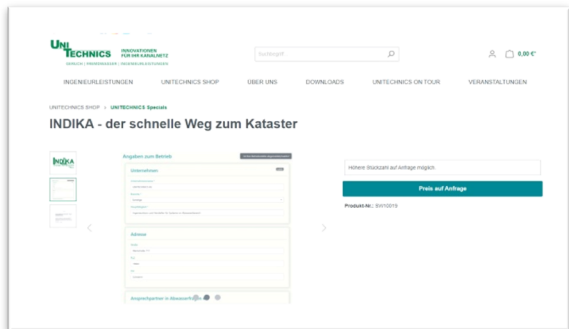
UNITECHNICS
INNOVATIONEN FÜR IHR KANALNETZ
GERICHT | PRÜFDIENSTE | INGENIEURLEISTUNGEN

Suchbegriff

0,00 €*

INGENIEURLEISTUNGEN
UNITECHNICS SHOP
ÜBER UNS
DOWNLOADS
UNITECHNICS ON TOUR
VERANSTALTUNGEN

UNITECHNICS SHOP > UNITECHNICS Specials

INDIKA - der schnelle Weg zum Kataster

INDIKA

Angaben zum Betrieb

Unternehmen

Adresse

Ansprechpartner in Abwasserfragen

Höhere Stückzahl auf Anfrage möglich.

Preis auf Anfrage

Produkt-Nr.: SW10019